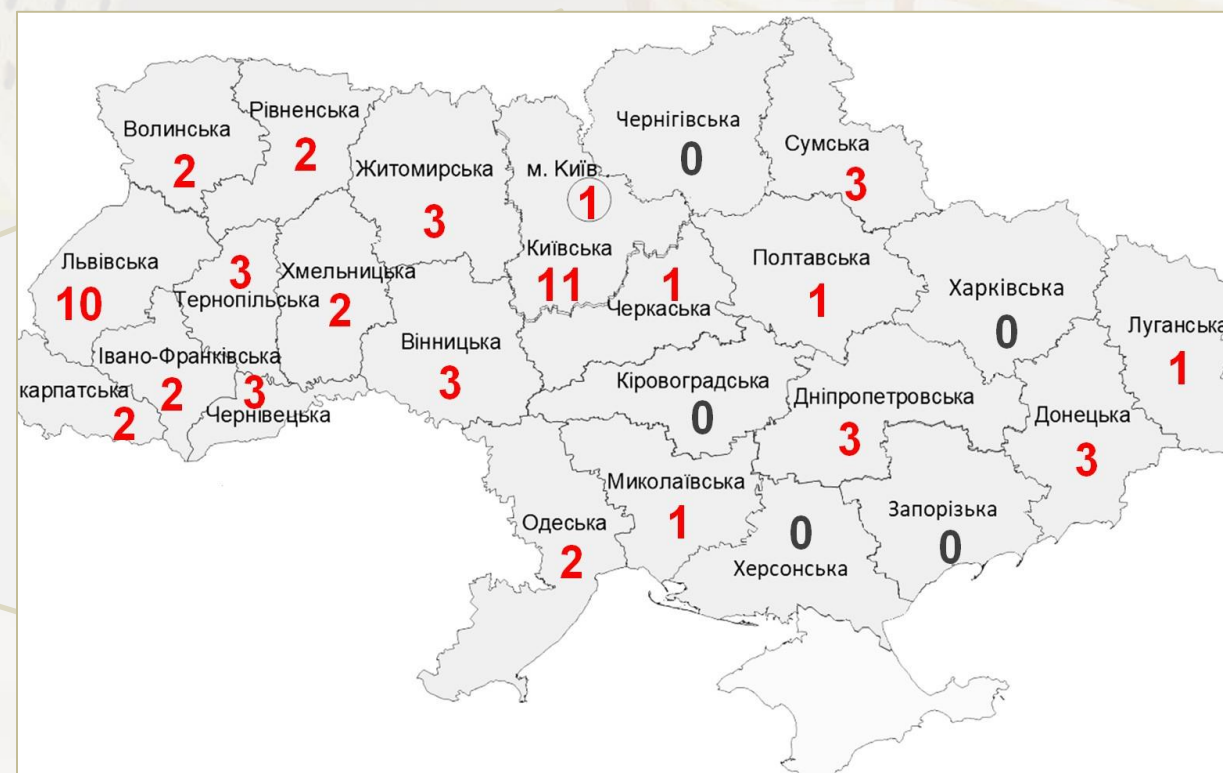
Волинська
2
Рівненська
2
Житомирська
3
м. Київ
1
Чернігівська
0
Сумська
3
Львівська
10
3
Тернопільська
Хмельницька
2
Київська
11
1
Черкаська
Полтавська
1
Харківська
0
Луганська
1
Івано-Франківська
2
3
Чернівецька
карпатська
2
Вінницька
3
Кіровоградська
0
Дніпропетровська
3
Донецька
3
Миколаївська
1
Одеська
2
0
Херсонська
Запорізька
0